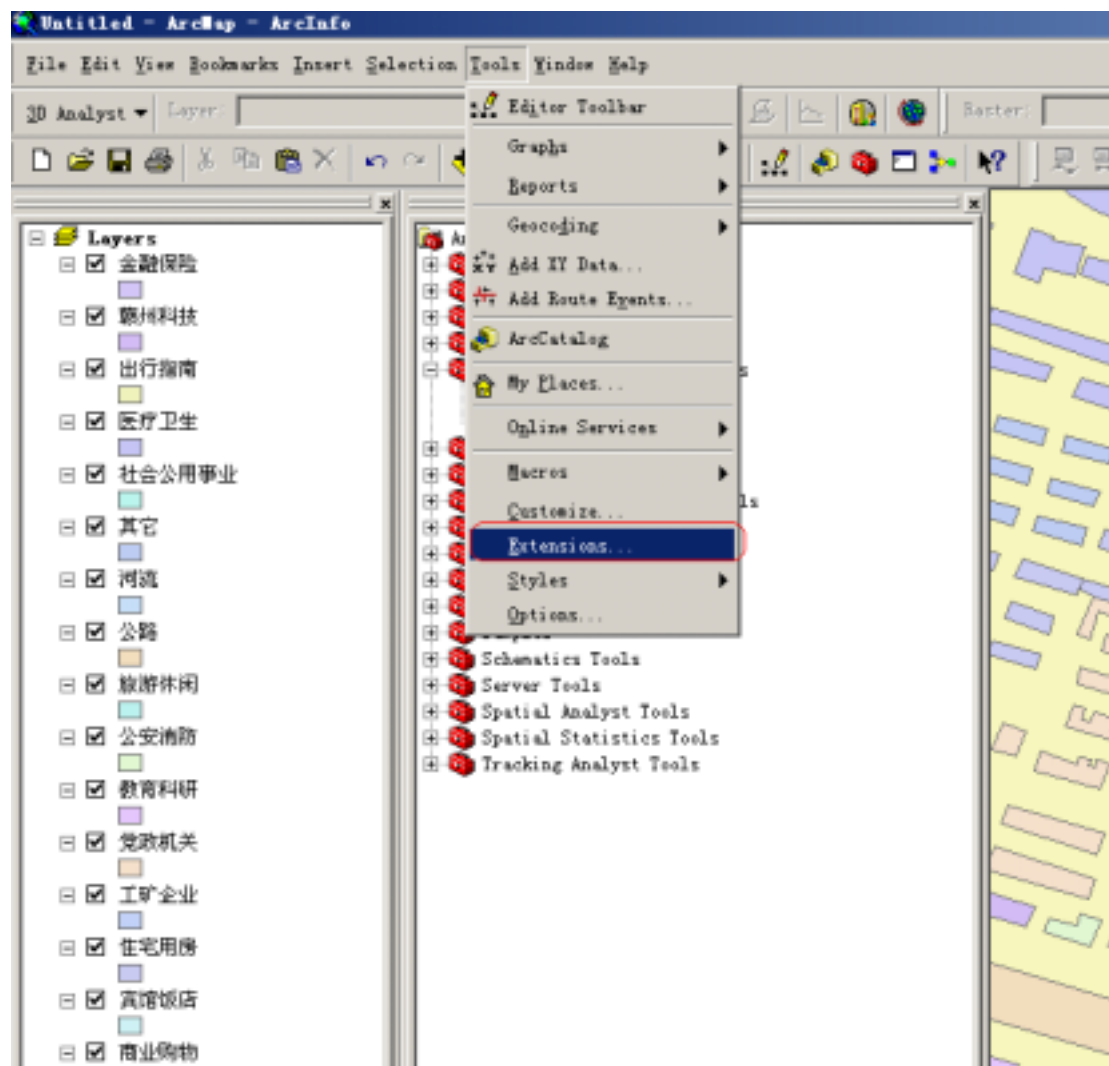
Untitled - ArcMap - ArcInfo

File Edit View Bookmarks Insert Selection Tools Window Help

3D Analyst ▾ Layer: Raster:

Editor Toolbar
Graphs
Reports
Geocoding
Add XY Data...
Add Route Events...
ArcCatalog
My Places...
Online Services
Macros
Customize...
Extensions...
Styles
Options...

Layers
金融保险
赣州科技
出行指南
医疗卫生
社会公用事业
其它
河流
公路
旅游休闲
公安消防
教育科研
党政机关
工矿企业
住宅用房
宾馆饭店
商业购物

Ar
s
ls
Schematics Tools
Server Tools
Spatial Analyst Tools
Spatial Statistics Tools
Tracking Analyst Tools